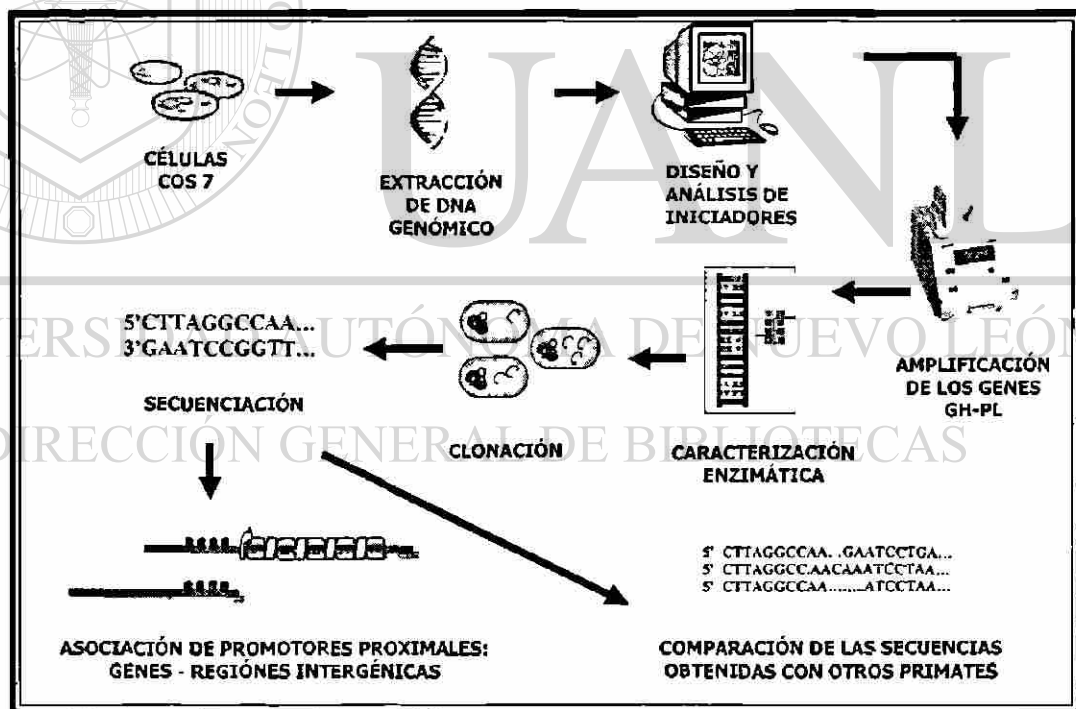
UANL

UNIVERSIDAD AUTÓNOMA DE NUEVO LEÓN

DIRECCIÓN GENERAL DE BIBLIOTECAS

CÉLULAS COS 7

EXTRACCIÓN DE DNA GENÓMICO

DISEÑO Y ANÁLISIS DE INICIADORES

AMPLIFICACIÓN DE LOS GENES GH-PL

CARACTERIZACIÓN ENZIMÁTICA

CLONACIÓN

5'CTTAGGCCAA...
3'GAATCCGGTT...

SECUENCIACIÓN

ASOCIACIÓN DE PROMOTORES PROXIMALES: GENES - REGIONES INTERGÉNICAS

5' CTTAGGCCAA. .GAATCCTGA...
5' CTTAGGCC.AACAAATCCTAA...
5' CTTAGGCCAA.......ATCCTAA...

COMPARACIÓN DE LAS SECUENCIAS OBTENIDAS CON OTROS PRIMATES